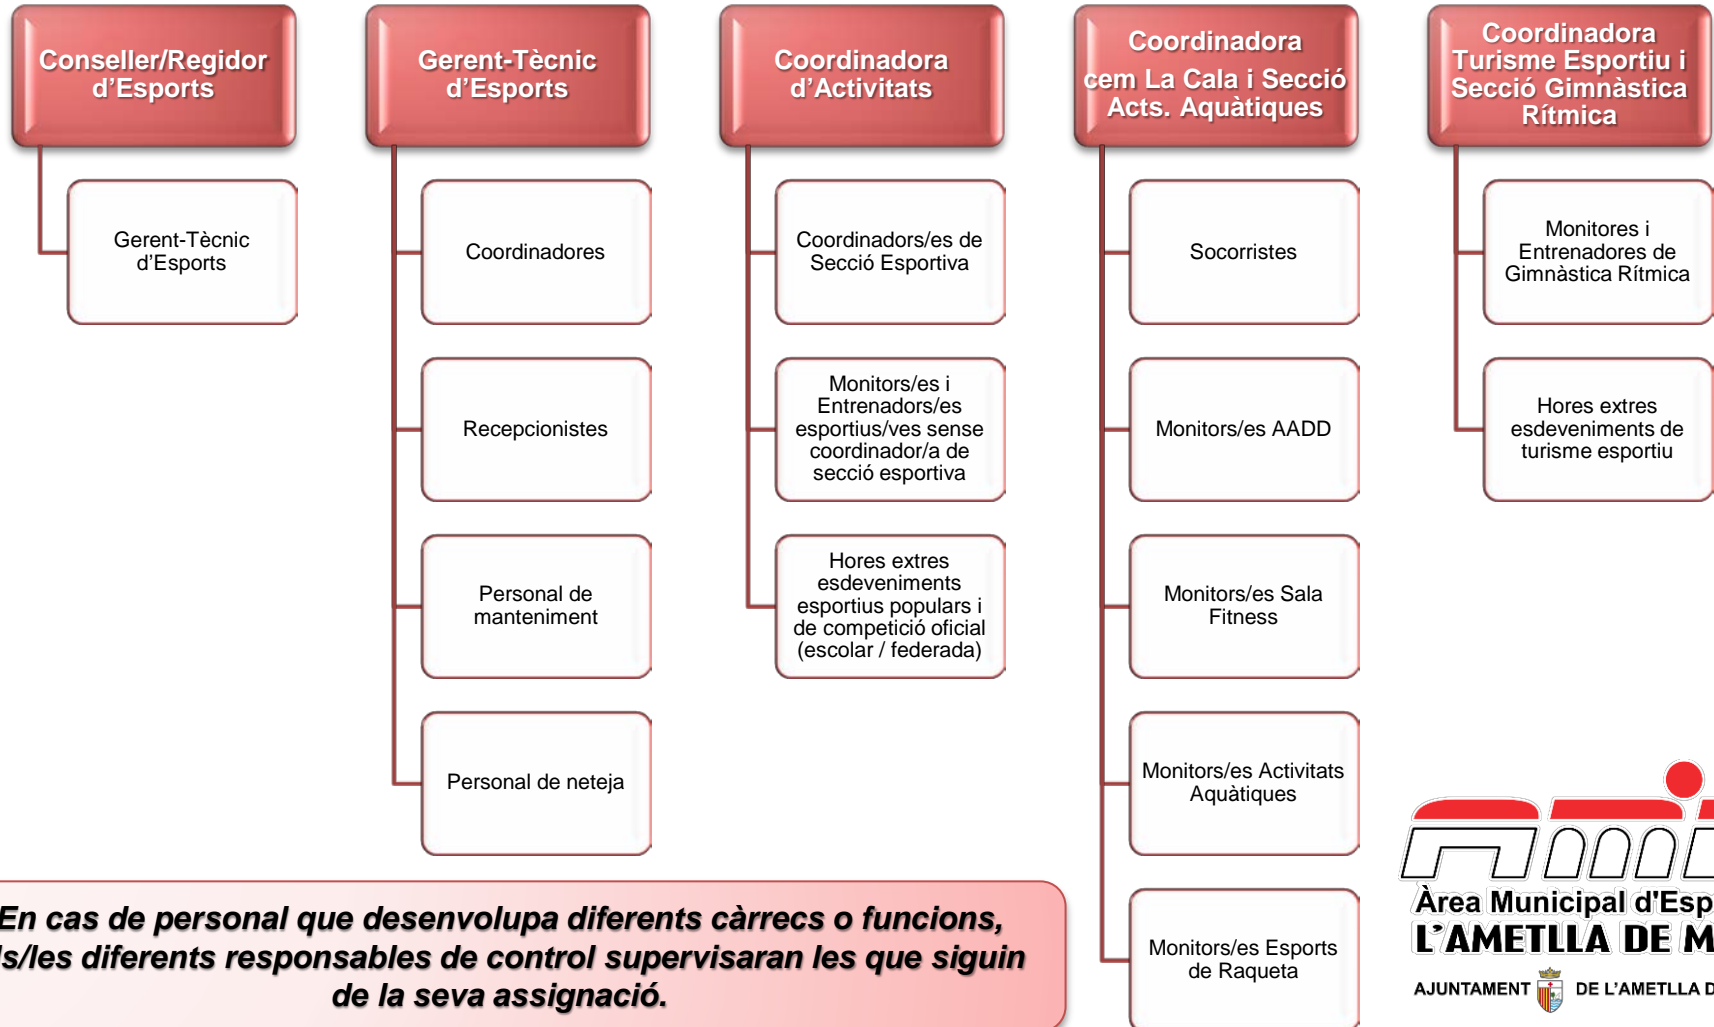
Conseller/Regidor d'Esports

Gerent-Tècnic d'Esports

Gerent-Tècnic d'Esports

Coordinadores

Recepcionistes

Personal de manteniment

Personal de neteja

Coordinadora d'Activitats

Coordinadors/es de Secció Esportiva

Monitors/es i Entrenadors/es esportius/ves sense coordinador/a de secció esportiva

Hores extres esdeveniments esportius populars i de competició oficial (escolar / federada)

Coordinadora cem La Cala i Secció Acts. Aquàtiques

Socorristes

Monitors/es AADD

Monitors/es Sala Fitness

Monitors/es Activitats Aquàtiques

Monitors/es Esports de Raqueta

Coordinadora Turisme Esportiu i Secció Gimnàstica Rítmica

Monitores i Entrenadores de Gimnàstica Rítmica

Hores extres esdeveniments de turisme esportiu

En cas de personal que desenvolupa diferents càrrecs o funcions, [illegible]s/les diferents responsables de control supervisaran les que siguin de la seva assignació.

Àrea Municipal d'Esp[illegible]
L'AMETLLA DE M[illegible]
AJUNTAMENT DE L'AMETLLA D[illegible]